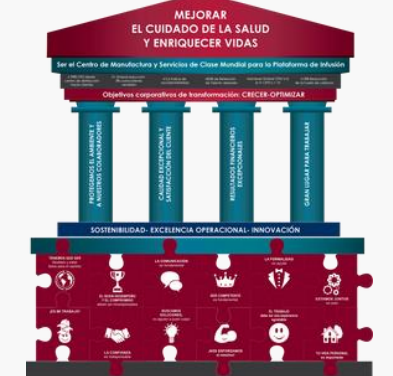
MEJORAR
EL CUIDADO DE LA SALUD
Y ENRIQUECER VIDAS

Ser el Centro de Manufactura y Servicios de Clase Mundial para la Plataforma de Infusión

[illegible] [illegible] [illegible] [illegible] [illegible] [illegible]

Objetivos corporativos de transformación: CRECER-OPTIMIZAR

PROTEGEMOS EL AMBIENTE Y A NUESTROS COLABORADORES

CALIDAD EXCEPCIONAL Y SATISFACCIÓN DEL CLIENTE

RESULTADOS FINANCIEROS EXCEPCIONALES

GRAN LUGAR PARA TRABAJAR

SOSTENIBILIDAD- EXCELENCIA OPERACIONAL- INNOVACIÓN

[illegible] LA COMUNICACIÓN LA FORMALIDAD
EL BUEN HUMOR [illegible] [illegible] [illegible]
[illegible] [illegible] EL TRABAJO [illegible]
LA CONFIANZA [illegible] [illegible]